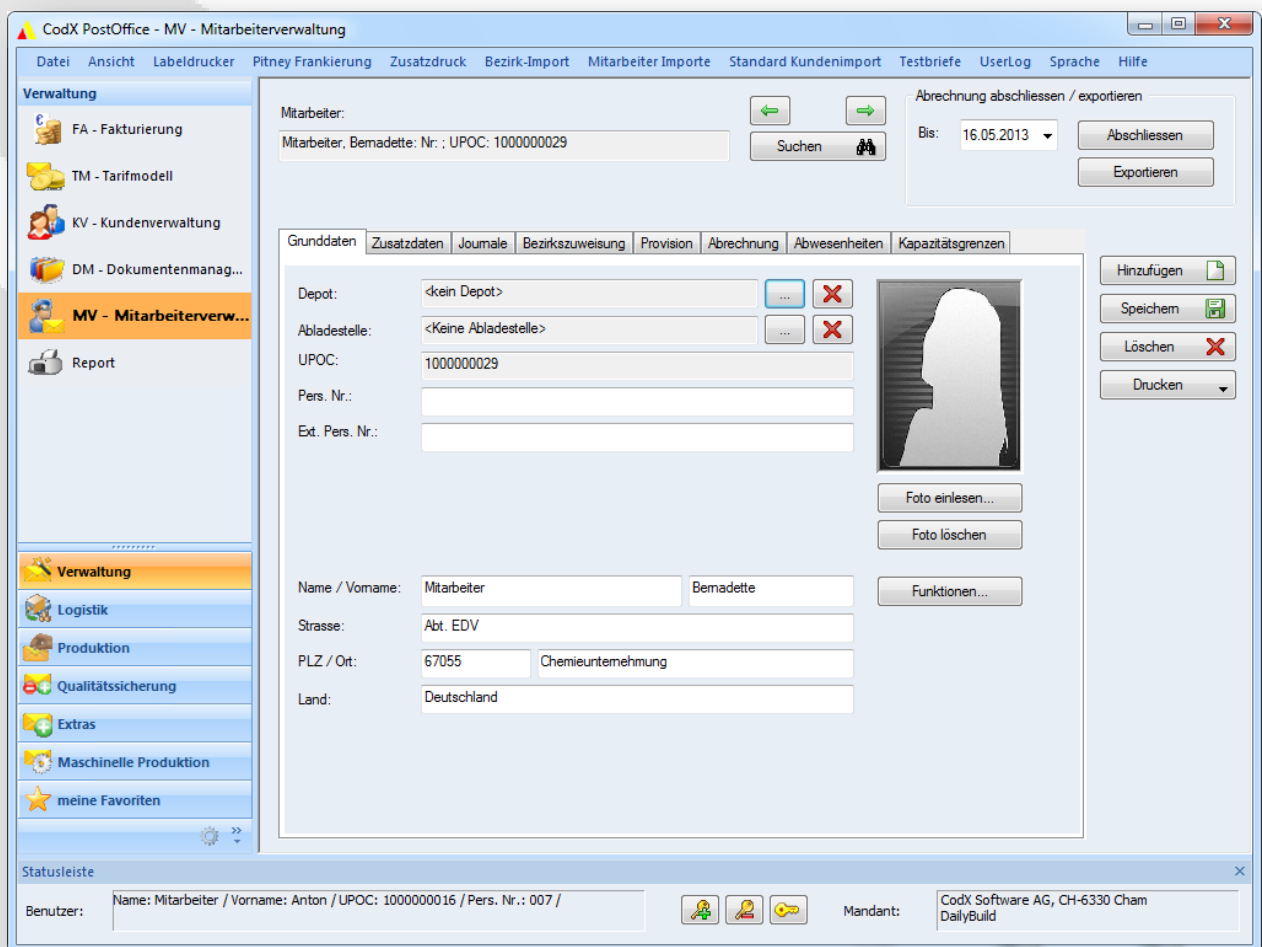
CodX PostOffice - MV - Mitarbeiterverwaltung

Datei Ansicht Labeldrucker Pitney Frankierung Zusatzdruck Bezirk-Import Mitarbeiter Importe Standard Kundenimport Testbriefe UserLog Sprache Hilfe

Verwaltung

FA - Fakturierung

TM - Tarifmodell

KV - Kundenverwaltung

DM - Dokumentenmanag...

MV - Mitarbeiterverw...

Report

Verwaltung

Logistik

Produktion

Qualitätssicherung

Extras

Maschinelle Produktion

meine Favoriten

Mitarbeiter:

Mitarbeiter, Bernadette: Nr: ; UPOC: 1000000029

Suchen

Abrechnung abschliessen / exportieren

Bis: 16.05.2013

Abschliessen

Exportieren

Grunddaten | Zusatzdaten | Journale | Bezirkszuweisung | Provision | Abrechnung | Abwesenheiten | Kapazitätsgrenzen

Depot: <kein Depot> ...

Abladestelle: <Keine Abladestelle> ...

UPOC: 1000000029

Pers. Nr.:

Ext. Pers. Nr.:

Foto einlesen...

Foto löschen

Name / Vorname: Mitarbeiter Bernadette

Strasse: Abt. EDV

PLZ / Ort: 67055 Chemieunternehmung

Land: Deutschland

Funktionen...

Hinzufügen

Speichern

Löschen

Drucken

Statusleiste

Benutzer: Name: Mitarbeiter / Vorname: Anton / UPOC: 1000000016 / Pers. Nr.: 007 /

Mandant: CodX Software AG, CH-6330 Cham DailyBuild